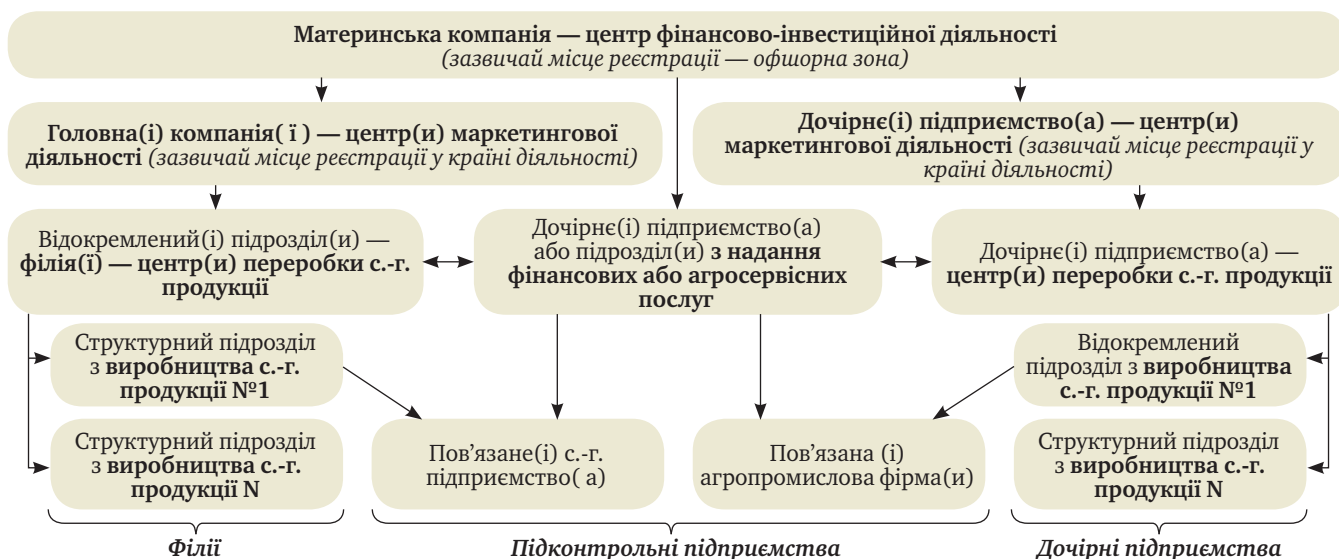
Материнська компанія — центр фінансово-інвестиційної діяльності
(зазвичай місце реєстрації — офшорна зона)

Головна(і) компанія( ї ) — центр(и) маркетингової діяльності (зазвичай місце реєстрації у країні діяльності)

Дочірнє(і) підприємство(а) — центр(и) маркетингової діяльності (зазвичай місце реєстрації у країні діяльності)

Відокремлений(і) підрозділ(и) — філія(ї) — центр(и) переробки с.-г. продукції

Дочірнє(і) підприємство(а) або підрозділ(и) з надання фінансових або агросервісних послуг

Дочірнє(і) підприємство(а) — центр(и) переробки с.-г. продукції

Структурний підрозділ з виробництва с.-г. продукції №1

Структурний підрозділ з виробництва с.-г. продукції N

Пов'язане(і) с.-г. підприємство( а)

Пов'язана (і) агропромислова фірма(и)

Відокремлений підрозділ з виробництва с.-г. продукції №1

Структурний підрозділ з виробництва с.-г. продукції N

Філії

Підконтрольні підприємства

Дочірні підприємства